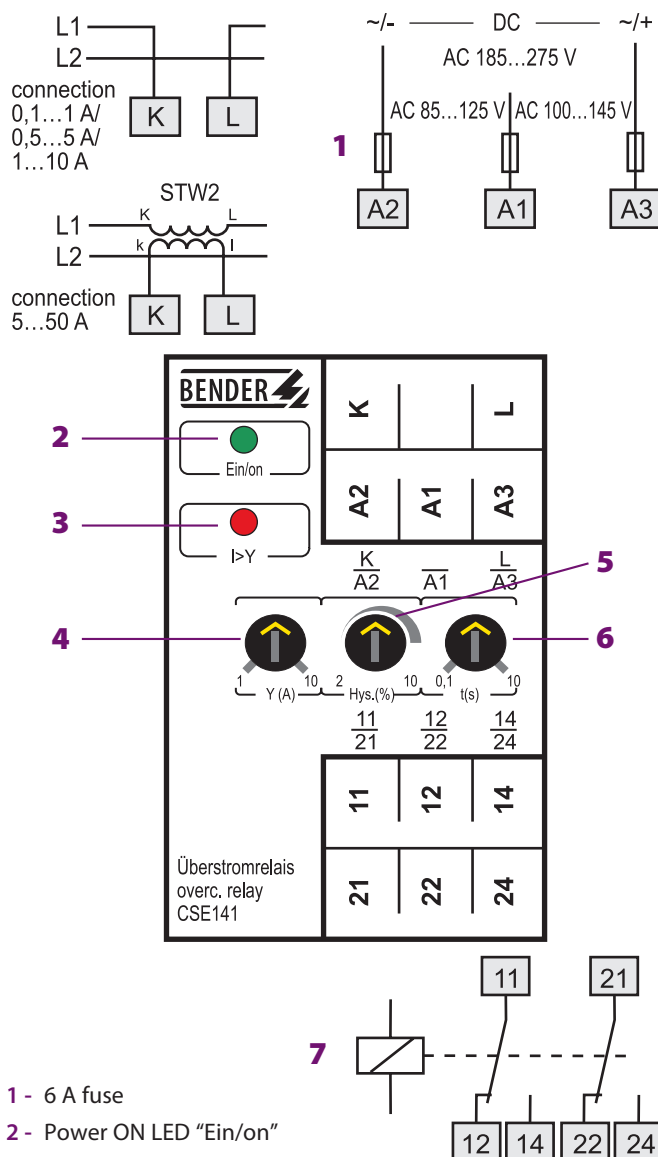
L1
L2
connection 0,1…1 A/ 0,5…5 A/ 1…10 A
K
L

STW2
L1
L2
K
k
L
l
connection 5…50 A
K
L

~/- DC ~/+
AC 185…275 V
AC 85…125 V
AC 100…145 V
1
A2
A1
A3

BENDER
2
Ein/on
3
I>Y
K
L
A2
A1
A3
$\frac{K}{A2}$
$\overline{A1}$
$\frac{L}{A3}$
5
4
6
1 Y (A) 10
2 Hys.(%) 10
0,1 t(s) 10
$\frac{11}{21}$
$\frac{12}{22}$
$\frac{14}{24}$
11
12
14
Überstromrelais overc. relay CSE141
21
22
24

7
11
21
12
14
22
24

1 - 6 A fuse
2 - Power ON LED “Ein/on”